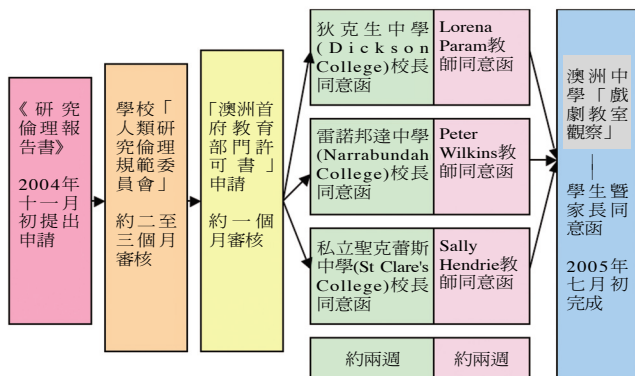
《研究倫理報告書》

2004年十一月初提出申請

學校「人類研究倫理規範委員會」

約二至三個月審核

「澳洲首府教育部門許可書」申請

約一個月審核

狄克生中學(Dickson College)校長同意函

Lorena Param教師同意函

雷諾邦達中學(Narrabundah College)校長同意函

Peter Wilkins教師同意函

私立聖克蕾斯中學(St Clare's College)校長同意函

Sally Hendrie教師同意函

約兩週

約兩週

澳洲中學「戲劇教室觀察」

—

學生暨家長同意函

2005年七月初完成